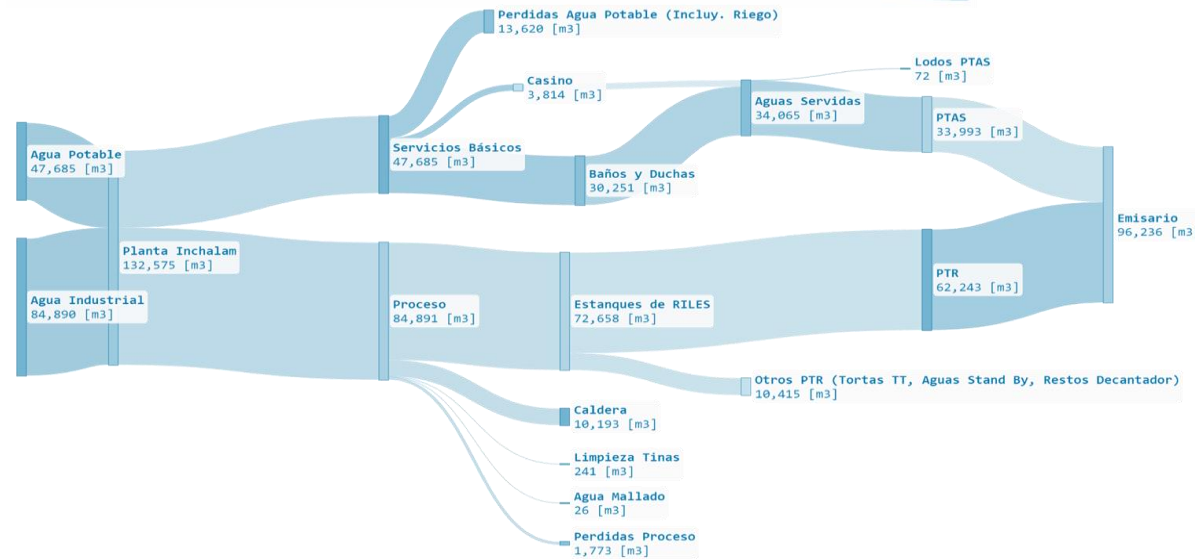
Perdidas Agua Potable (Incluy. Riego)
13,620 [m3]

Lodos PTAS
72 [m3]

Casino
3,814 [m3]

Aguas Servidas
34,065 [m3]

PTAS
33,993 [m3]

Agua Potable
47,685 [m3]

Servicios Básicos
47,685 [m3]

Baños y Duchas
30,251 [m3]

Emisario
96,236 [m3

Planta Inchalam
132,575 [m3]

PTR
62,243 [m3]

Agua Industrial
84,890 [m3]

Proceso
84,891 [m3]

Estanques de RILES
72,658 [m3]

Otros PTR (Tortas TT, Aguas Stand By, Restos Decantador)
10,415 [m3]

Caldera
10,193 [m3]

Limpieza Tinas
241 [m3]

Agua Mallado
26 [m3]

Perdidas Proceso
1,773 [m3]